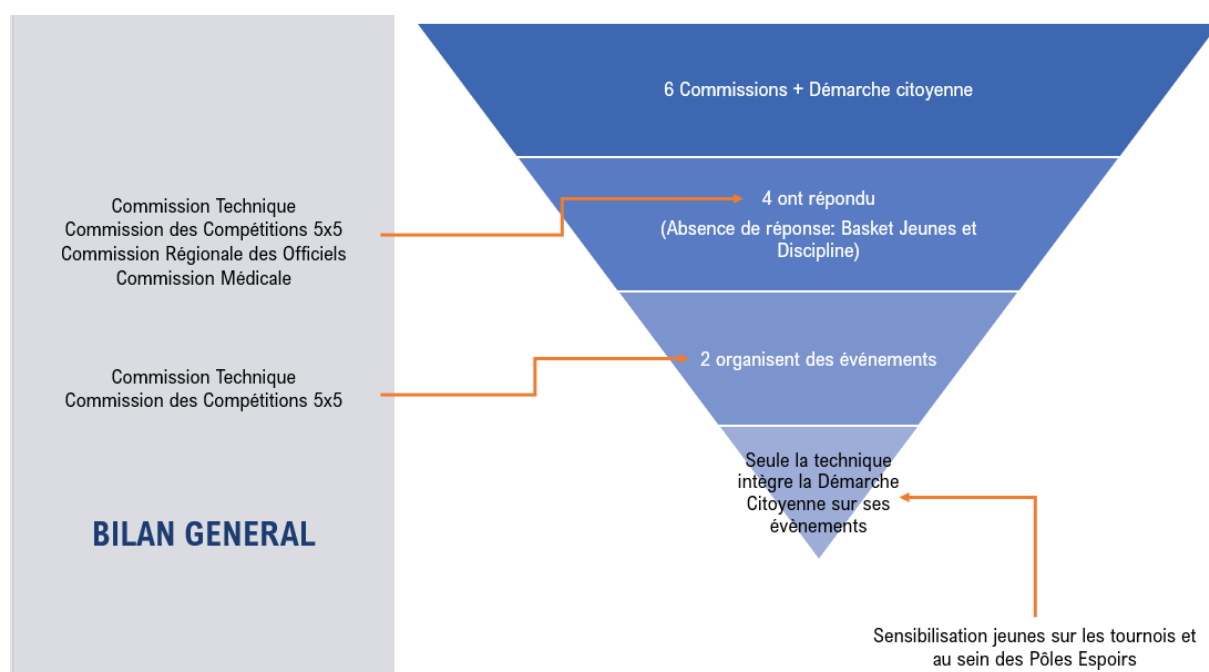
Commission Technique
Commission des Compétitions 5x5
Commission Régionale des Officiels
Commission Médicale

Commission Technique
Commission des Compétitions 5x5

BILAN GENERAL

6 Commissions + Démarche citoyenne

4 ont répondu

(Absence de réponse: Basket Jeunes et Discipline)

2 organisent des événements

Seule la technique intègre la Démarche Citoyenne sur ses évènements

Sensibilisation jeunes sur les tournois et au sein des Pôles Espoirs